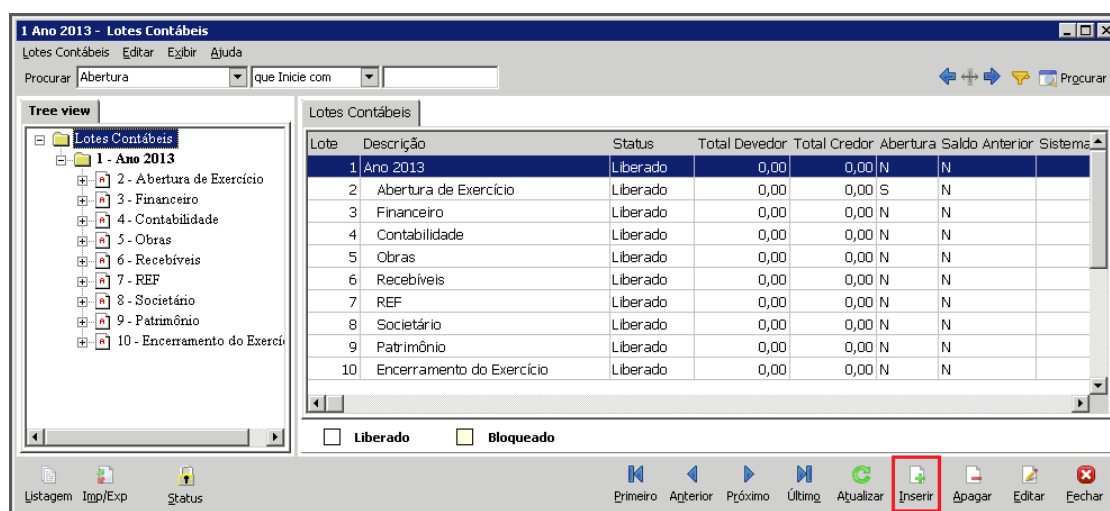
1 Ano 2013 - Lotes Contábeis

Lotes Contábeis Editar Exibir Ajuda

Procurar Abertura que Inicie com

Procurar

Tree view

Lotes Contábeis
1 - Ano 2013
2 - Abertura de Exercício
3 - Financeiro
4 - Contabilidade
5 - Obras
6 - Recebíveis
7 - REF
8 - Societário
9 - Patrimônio
10 - Encerramento do Exercí

Lotes Contábeis

| Lote | Descrição | Status | Total Devedor | Total Credor | Abertura | Saldo Anterior | Sistema |
|---|---|---|---|---|---|---|---|
| 1 | Ano 2013 | Liberado | 0,00 | 0,00 | N | N | |
| 2 | Abertura de Exercício | Liberado | 0,00 | 0,00 | S | N | |
| 3 | Financeiro | Liberado | 0,00 | 0,00 | N | N | |
| 4 | Contabilidade | Liberado | 0,00 | 0,00 | N | N | |
| 5 | Obras | Liberado | 0,00 | 0,00 | N | N | |
| 6 | Recebíveis | Liberado | 0,00 | 0,00 | N | N | |
| 7 | REF | Liberado | 0,00 | 0,00 | N | N | |
| 8 | Societário | Liberado | 0,00 | 0,00 | N | N | |
| 9 | Patrimônio | Liberado | 0,00 | 0,00 | N | N | |
| 10 | Encerramento do Exercício | Liberado | 0,00 | 0,00 | N | N | |

Liberado Bloqueado

Listagem Imp/Exp Status

Primeiro Anterior Próximo Último Atualizar Inserir Apagar Editar Fechar